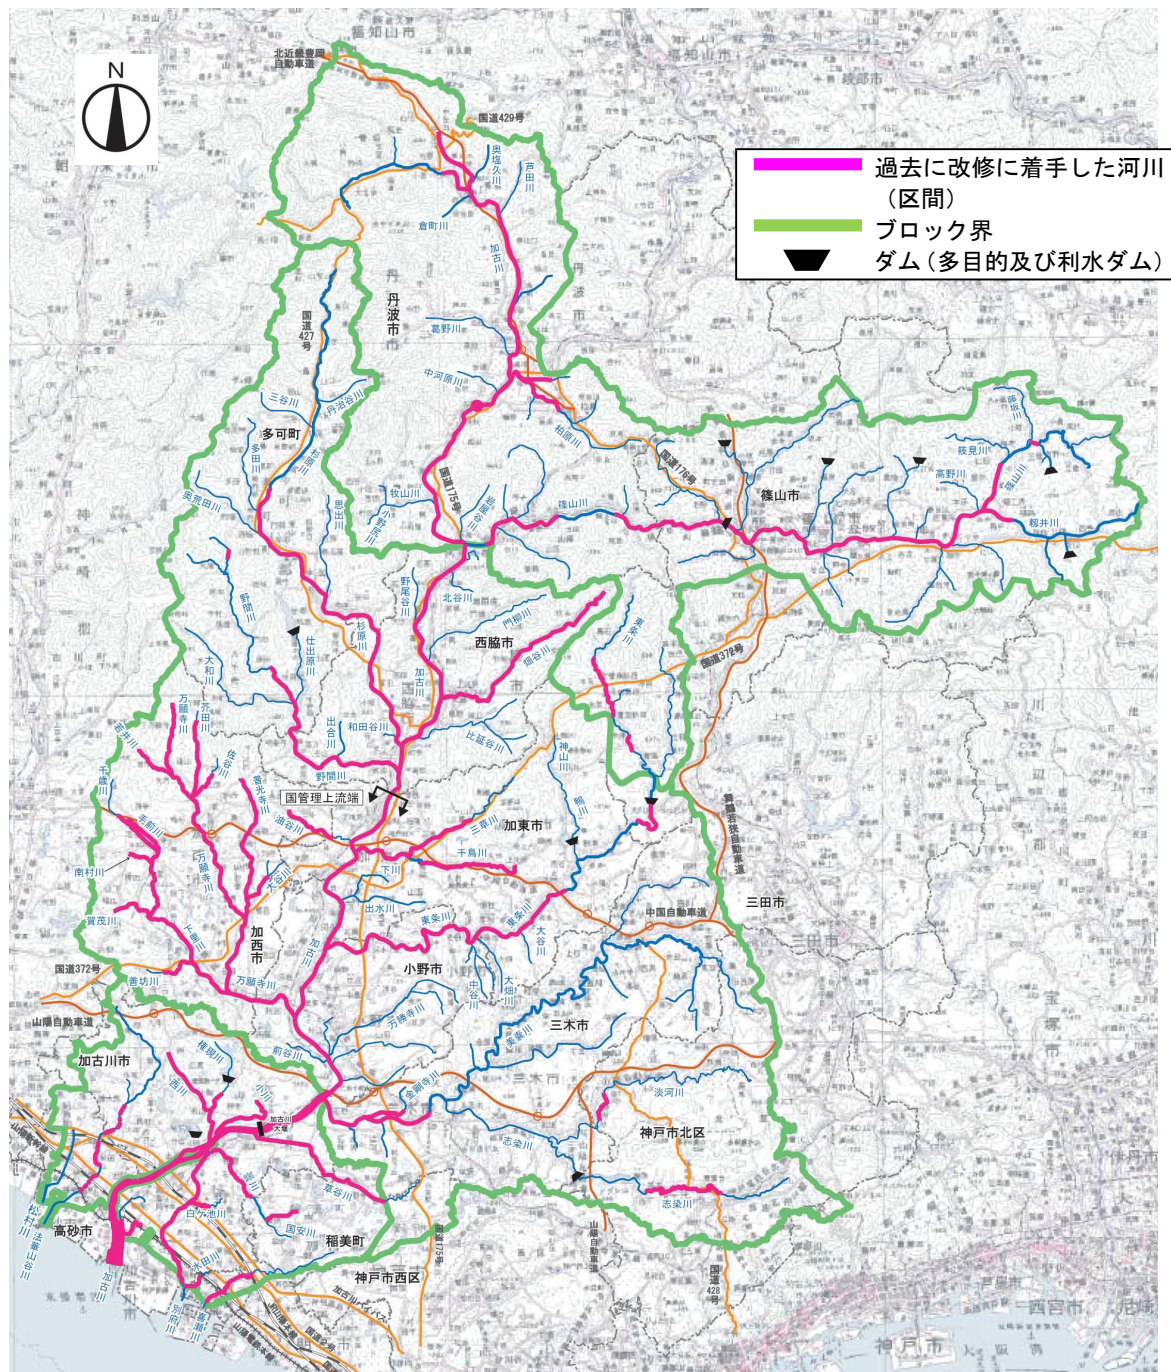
N

過去に改修に着手した河川（区間）
ブロック界
ダム（多目的及び利水ダム）

福知山市
北近畿豊岡自動車道
国道429号
奥塩久川
芦田川
倉町川
加古川
丹波市
国道427号
葛野川
中河原川
三谷川
丹治谷川
多可町
杉原川
多田川
柏原川
国道176号
篠山市
筱見川
藤坂川
篠山川
高野川
籾井川
牧山川
小野尻川
思出川
篠山川
黒石谷川
奥荒田川
北谷川
野尾谷川
門柳川
西脇市
東条川
野間川
仕出原川
杉原川
畑谷川
国道372号
大和川
万願寺川
芥田川
加古川
出合川
和田谷川
比延谷川
神山川
鴨川
東条川
野間川
普光寺川
国管理上流端
油谷川
三草川
加東市
千鳥川
南村川
下川
舞鶴若狭自動車道
出水川
東条川
万願寺川
加西市
大谷川
中国自動車道
三田市
賀茂川
下里川
加古川
小野市
中谷川
大畑川
国道372号
善坊川
万願寺川
万勝寺川
三木市
美嚢川
山陽自動車道
加古川市
前谷川
権現川
西川
小川
金剛寺川
淡河川
加古川大堰
神戸市北区
志染川
曇川
草谷川
白ヶ池川
国安川
稲美町
志染川
山陽自動車道
神戸市西区
国道428号
国道175号
加古川バイパス
高砂市
松村川
法華山谷川
加古川
別府川
喜瀬川
水田川